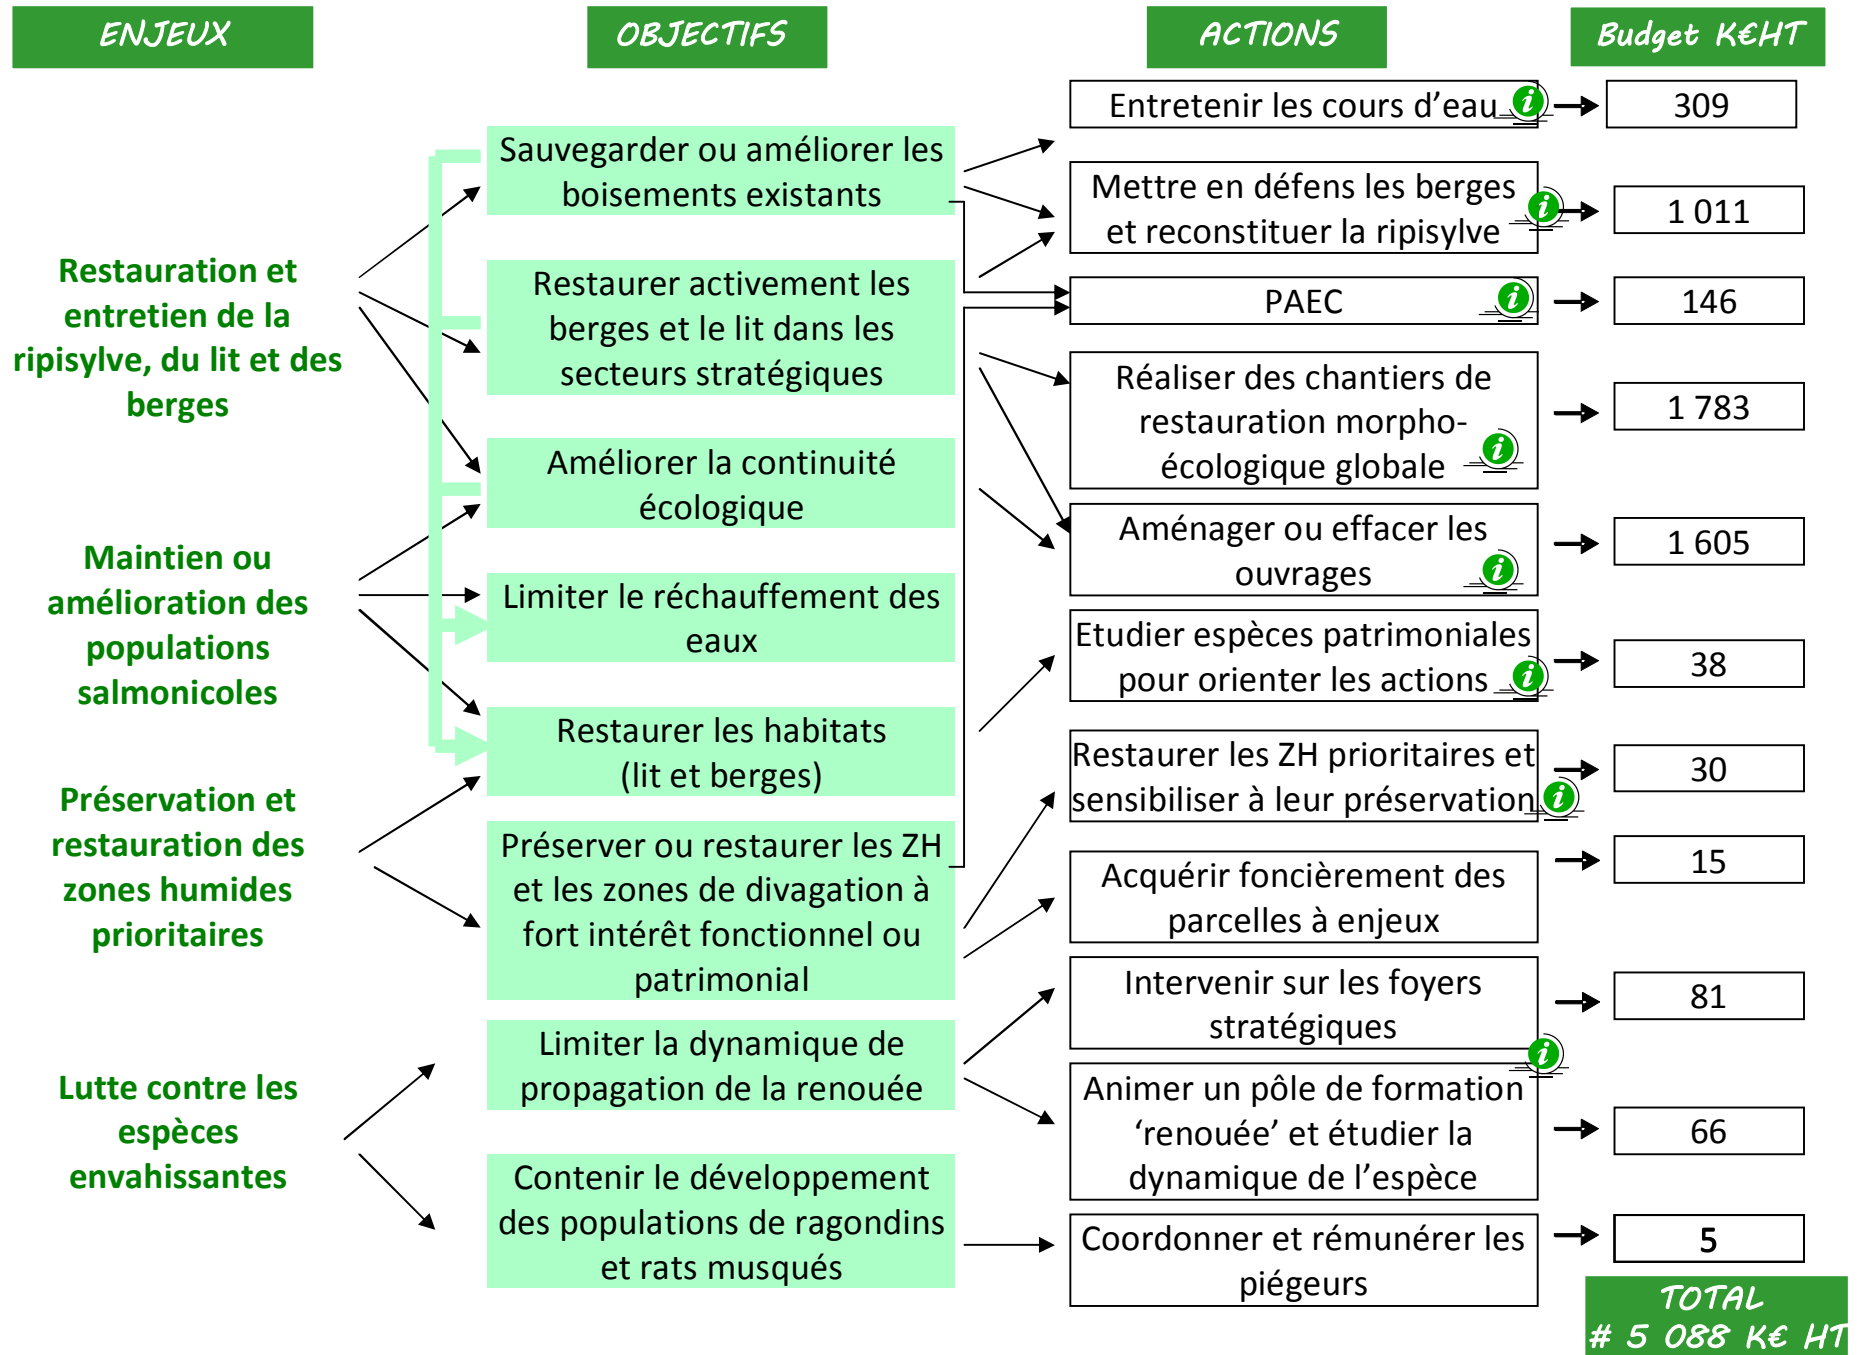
ENJEUX

OBJECTIFS

ACTIONS

Budget K€HT

Restauration et entretien de la ripisylve, du lit et des berges

Maintien ou amélioration des populations salmonicoles

Préservation et restauration des zones humides prioritaires

Lutte contre les espèces envahissantes

Sauvegarder ou améliorer les boisements existants

Restaurer activement les berges et le lit dans les secteurs stratégiques

Améliorer la continuité écologique

Limiter le réchauffement des eaux

Restaurer les habitats (lit et berges)

Préserver ou restaurer les ZH et les zones de divagation à fort intérêt fonctionnel ou patrimonial

Limiter la dynamique de propagation de la renouée

Contenir le développement des populations de ragondins et rats musqués

Entretenir les cours d'eau

Mettre en défens les berges et reconstituer la ripisylve

PAEC

Réaliser des chantiers de restauration morpho-écologique globale

Aménager ou effacer les ouvrages

Etudier espèces patrimoniales pour orienter les actions

Restaurer les ZH prioritaires et sensibiliser à leur préservation

Acquérir foncièrement des parcelles à enjeux

Intervenir sur les foyers stratégiques

Animer un pôle de formation 'renouée' et étudier la dynamique de l'espèce

Coordonner et rémunérer les piégeurs

309

1 011

146

1 783

1 605

38

30

15

81

66

5

TOTAL
# 5 088 K€ HT